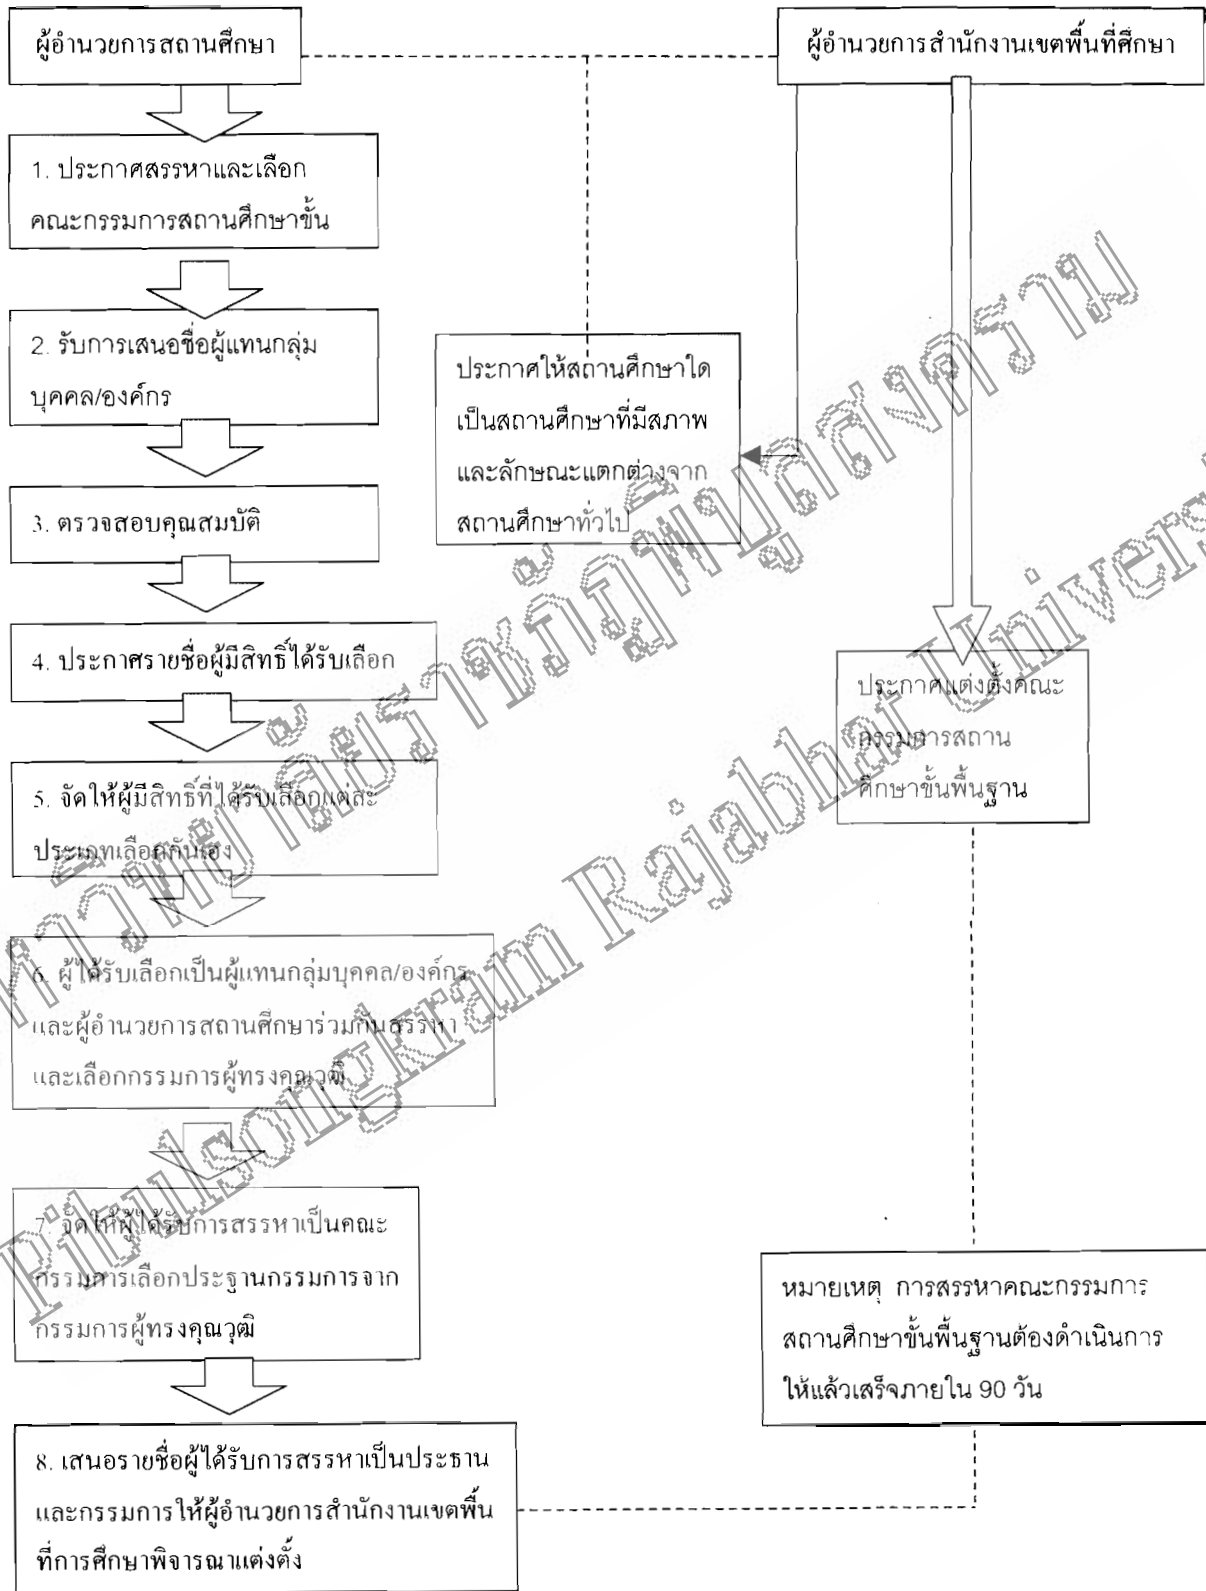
ผู้อำนวยการสถานศึกษา

ผู้อำนวยการสำนักงานเขตพื้นที่ศึกษา

1. ประกาศสรรหาและเลือกคณะกรรมการสถานศึกษาขั้น

2. รับการเสนอชื่อผู้แทนกลุ่มบุคคล/องค์กร

ประกาศให้สถานศึกษาใดเป็นสถานศึกษาที่มีสภาพและลักษณะแตกต่างจากสถานศึกษาทั่วไป

3. ตรวจสอบคุณสมบัติ

4. ประกาศรายชื่อผู้มีสิทธิ์ได้รับเลือก

ประกาศแต่งตั้งคณะกรรมการสถานศึกษาขั้นพื้นฐาน

5. จัดให้ผู้มีสิทธิ์ที่ได้รับเลือกแต่ละประเภทเลือกกันเอง

6. ผู้ได้รับเลือกเป็นผู้แทนกลุ่มบุคคล/องค์กรและผู้อำนวยการสถานศึกษาร่วมกันสรรหาและเลือกกรรมการผู้ทรงคุณวุฒิ

7. จัดให้ผู้ได้รับการสรรหาเป็นคณะกรรมการเลือกประธานกรรมการจากกรรมการผู้ทรงคุณวุฒิ

หมายเหตุ การสรรหาคณะกรรมการสถานศึกษาขั้นพื้นฐานต้องดำเนินการให้แล้วเสร็จภายใน 90 วัน

8. เสนอรายชื่อผู้ได้รับการสรรหาเป็นประธานและกรรมการให้ผู้อำนวยการสำนักงานเขตพื้นที่การศึกษาพิจารณาแต่งตั้ง

มหาวิทยาลัยราชภัฏพิบูลสงคราม Pibulsongkram Rajabhat University